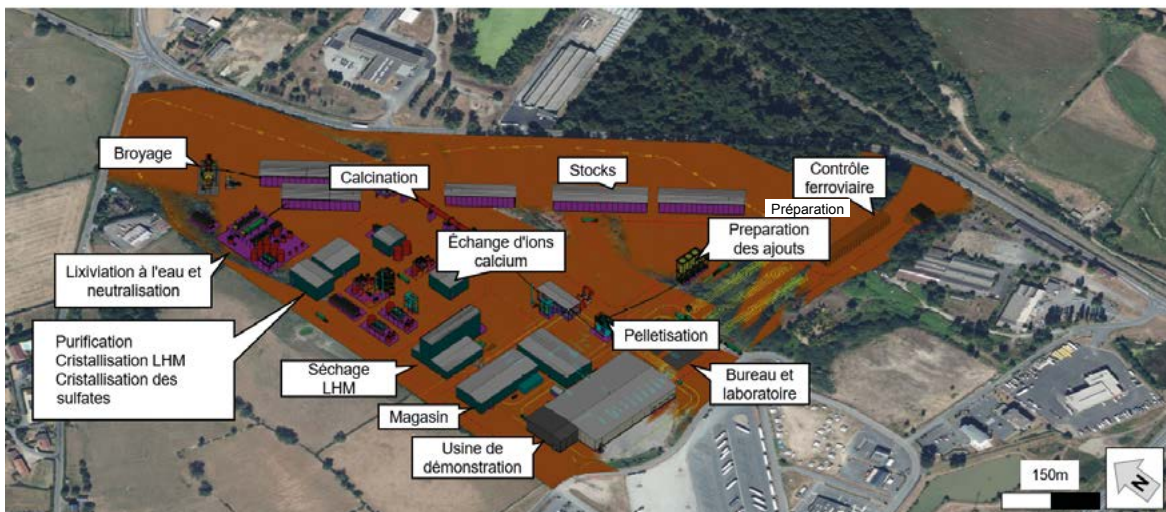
Broyage

Calcination

Stocks

Contrôle ferroviaire

Préparation

Preparation des ajouts

Échange d'Ions calcium

Lixiviation à l'eau et neutralisation

Purification
Cristallisation LHM
Cristallisation des sulfates

Pelletisation

Séchage LHM

Bureau et laboratoire

Magasin

Usine de démonstration

150m

N